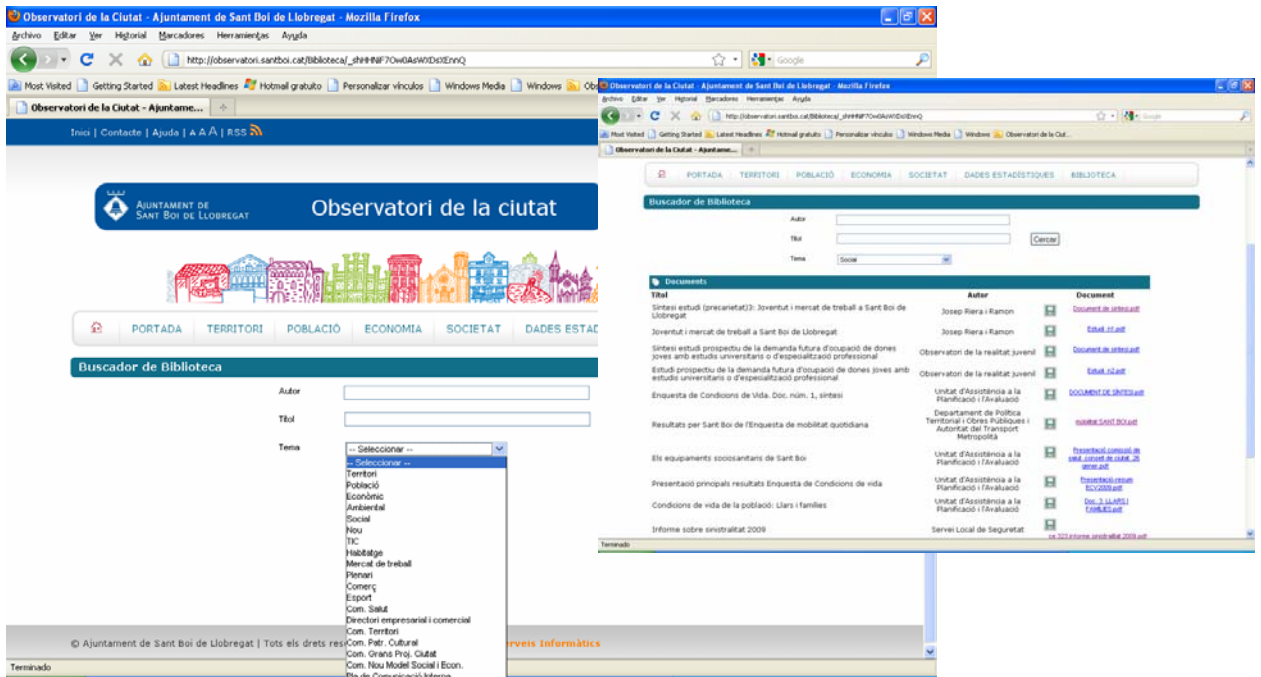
Observatori de la Ciutat - Ajuntament de Sant Boi de Llobregat - Mozilla Firefox
Archivo Editar Ver Historial Marcadores Herramientas Ayuda
http://observatori.santboi.cat/Biblioteca/_shHHNIF7Ow0AsWXDsXEnnQ
Google
Most Visited Getting Started Latest Headlines Hotmail gratuito Personalizar vínculos Windows Media Windows Ob
Observatori de la Ciutat - Ajuntame...
Inici | Contacte | Ajuda | A A A | RSS
Ajuntament de Sant Boi de Llobregat
Observatori de la ciutat
PORTADA TERRITORI POBLACIÓ ECONOMIA SOCIETAT DADES ESTAD
Buscador de Biblioteca
Autor
Títol
Tema
-- Seleccionar --
-- Seleccionar --
Territori
Població
Econòmic
Ambiental
Social
Nou
TIC
Habitatge
Mercat de treball
Plenari
Comerç
Esport
Com. Salut
Directori empresarial i comercial
Com. Territori
Com. Patr. Cultural
Com. Grans Proj. Ciutat
Com. Nou Model Social i Econ.
© Ajuntament de Sant Boi de Llobregat | Tots els drets res
rveis Informàtics
Terminado

Observatori de la Ciutat - Ajuntament de Sant Boi de Llobregat - Mozilla Firefox
Archivo Editar Ver Historial Marcadores Herramientas Ayuda
http://observatori.santboi.cat/Biblioteca/_shHHNIF7Ow0AsWXDsXEnnQ
Google
Most Visited Getting Started Latest Headlines Hotmail gratuito Personalizar vínculos Windows Media Windows Observatori de la Ciut...
Observatori de la Ciutat - Ajuntame...
PORTADA TERRITORI POBLACIÓ ECONOMIA SOCIETAT DADES ESTADÍSTIQUES BIBLIOTECA
Buscador de Biblioteca
Autor
Títol
Cercar
Tema
Social
Documents

| Títol | Autor | Document |
|---|---|---|
| Síntesi estudi (precarietat)3: Joventut i mercat de treball a Sant Boi de Llobregat | Josep Riera i Ramon | Document de síntesi.pdf |
| Joventut i mercat de treball a Sant Boi de Llobregat | Josep Riera i Ramon | Estudi_n1.pdf |
| Síntesi estudi prospectiu de la demanda futura d'ocupació de dones joves amb estudis universitaris o d'especialització professional | Observatori de la realitat juvenil | Document de síntesi.pdf |
| Estudi prospectiu de la demanda futura d'ocupació de dones joves amb estudis universitaris o d'especialització professional | Observatori de la realitat juvenil | Estudi_n2.pdf |
| Enquesta de Condicions de Vida. Doc. núm. 1, síntesi | Unitat d'Assistència a la Planificació i l'Avaluació | DOCUMENT DE SÍNTESI.pdf |
| Resultats per Sant Boi de l'Enquesta de mobilitat quotidiana | Departament de Política Territorial i Obres Públiques i Autoritat del Transport Metropolità | mobilitat SANT BOI.pdf |
| Els equipaments sociosanitaris de Sant Boi | Unitat d'Assistència a la Planificació i l'Avaluació | Presentació consell de salut_consell de ciutat_26 gener.pdf |
| Presentació principals resultats Enquesta de Condicions de vida | Unitat d'Assistència a la Planificació i l'Avaluació | Presentació resum ECV2009.pdf |
| Condicions de vida de la població: Llars i famílies | Unitat d'Assistència a la Planificació i l'Avaluació | Doc. 3. LLARS I FAMÍLIES.pdf |
| Informe sobre sinistralitat 2009 | Servei Local de Seguretat | ce 323 informe sinistralitat 2009.pdf |

Terminado